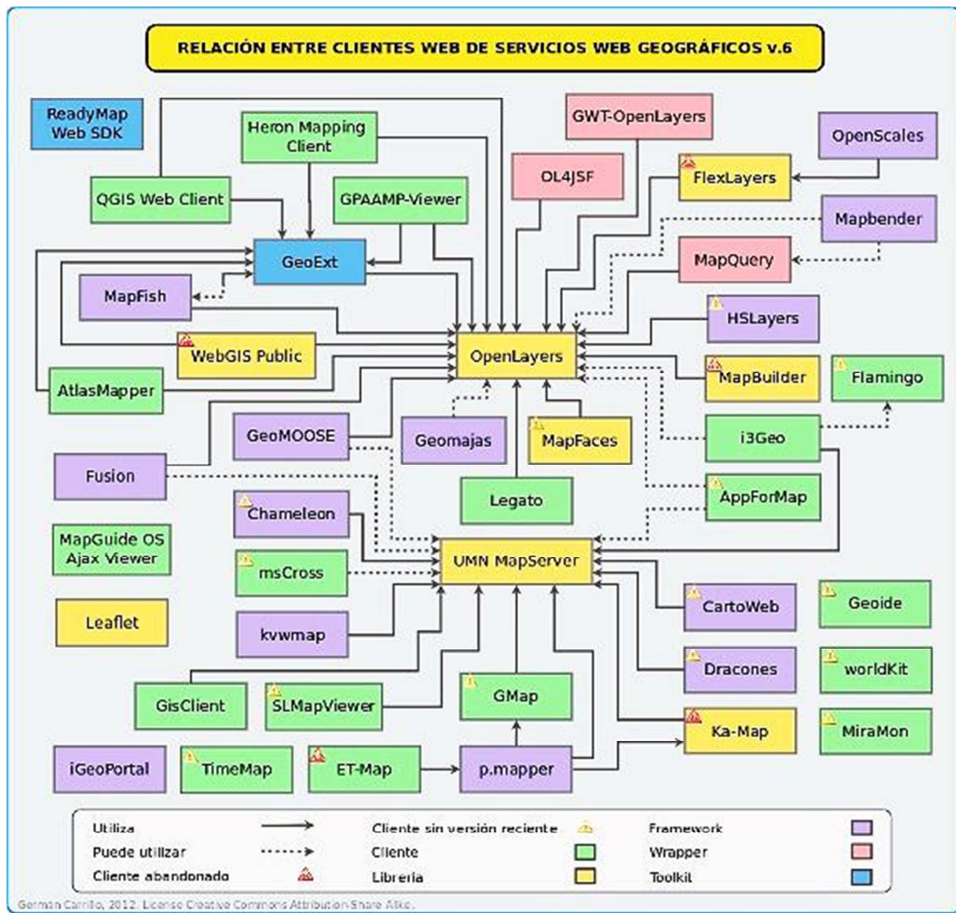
RELACIÓN ENTRE CLIENTES WEB DE SERVICIOS WEB GEOGRÁFICOS v.6

ReadyMap Web SDK

Heron Mapping Client

GWT-OpenLayers

OpenScales

QGIS Web Client

GPAAMP-Viewer

OL4JSF

FlexLayers

Mapbender

GeoExt

MapQuery

MapFish

HSLayers

WebGIS Public

OpenLayers

MapBuilder

Flamingo

AtlasMapper

GeoMOOSE

Geomajas

MapFaces

i3Geo

Fusion

Legato

AppForMap

MapGuide OS Ajax Viewer

Chameleon

UMN MapServer

msCross

Leaflet

CartoWeb

Geoide

kvwmap

Dracones

worldKit

GisClient

SLMapViewer

GMap

Ka-Map

MiraMon

iGeoPortal

TimeMap

ET-Map

p.mapper

Utiliza

Puede utilizar

Cliente abandonado

Cliente sin versión reciente

Cliente

Librería

Framework

Wrapper

Toolkit

German Carrillo, 2012. License Creative Commons Attribution-Share Alike.